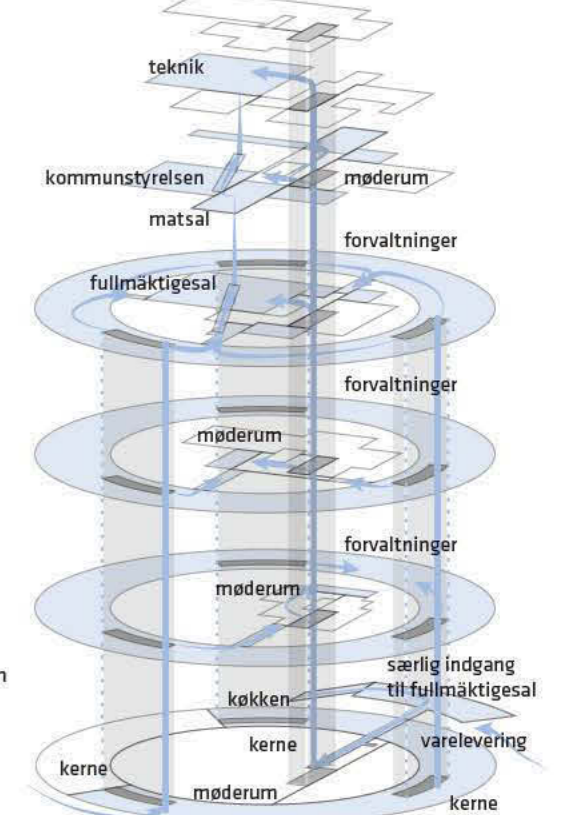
teknik

kommunstyrelsen

møderum

matsal

forvaltninger

fullmäktigesal

forvaltninger

møderum

forvaltninger

møderum

særlig indgang til fullmäktigesal

køkken

kerne

varelevering

kerne

møderum

kerne